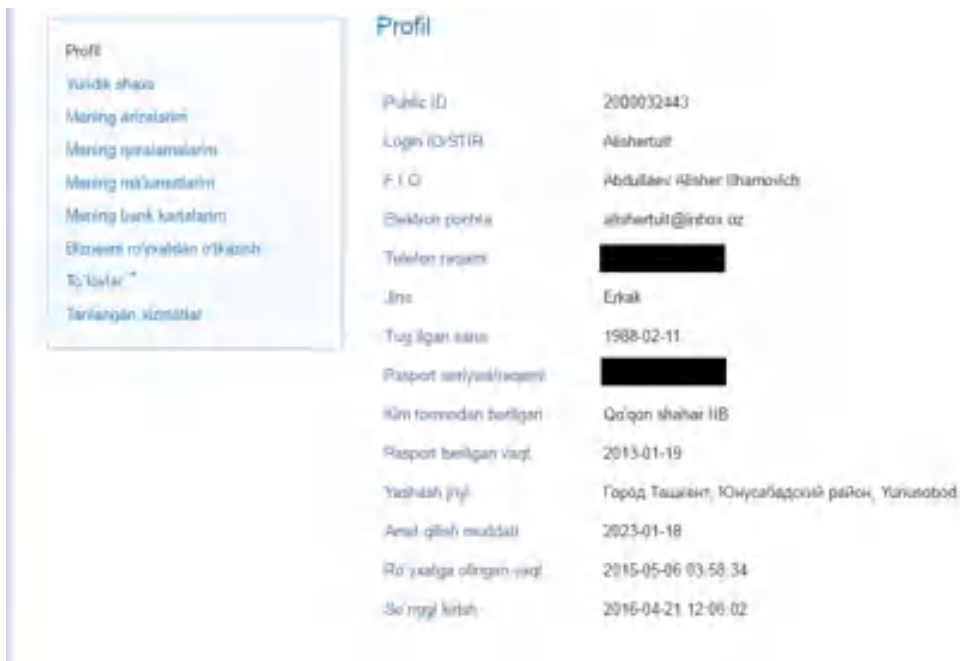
Profil
Yuridik shaxs
Mening arizalarim
Mening murojaatlarim
Mening ma'lumotlarim
Mening bank kartalarim
Bizneni ro'yxatdan o'tkazish
To'lovlar
Tanlangan xizmatlar

Profil

| | |
|---|---|
| Public ID | 2000032443 |
| Login ID/STIR | Alishertuit |
| F.I.O | Abdullaev Alisher Ilhamovich |
| Elektron pochta | alishertuit@inbox.uz |
| Telefon raqami | |
| Jins | Erkak |
| Tug'ilgan sana | 1988-02-11 |
| Pasport seriyasi/raqami | |
| Kim tomondan berilgan | Qo'qon shahar IIB |
| Pasport berilgan vaqt | 2013-01-19 |
| Yashash joyi | Город Ташкент, Юнусабадский район, Yunusobod |
| Amal qilish muddati | 2023-01-18 |
| Ro'yxatga olingan vaqt | 2015-05-06 03:58:34 |
| So'nggi kirish | 2016-04-21 12:06:02 |